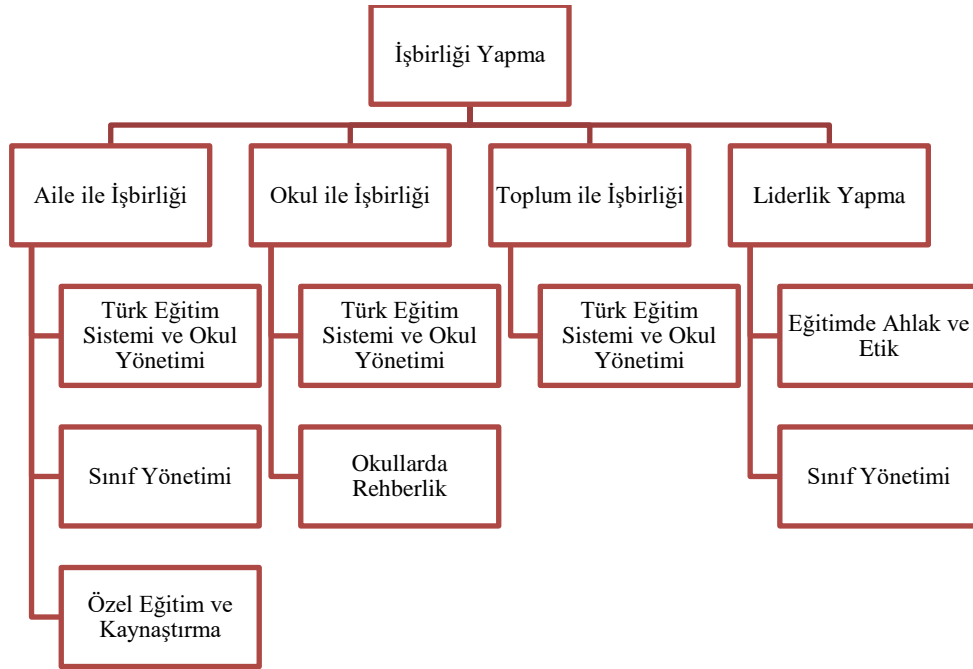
İşbirliği Yapma

Aile ile İşbirliği

Türk Eğitim Sistemi ve Okul Yönetimi

Sınıf Yönetimi

Özel Eğitim ve Kaynaştırma

Okul ile İşbirliği

Türk Eğitim Sistemi ve Okul Yönetimi

Okullarda Rehberlik

Toplum ile İşbirliği

Türk Eğitim Sistemi ve Okul Yönetimi

Liderlik Yapma

Eğitimde Ahlak ve Etik

Sınıf Yönetimi